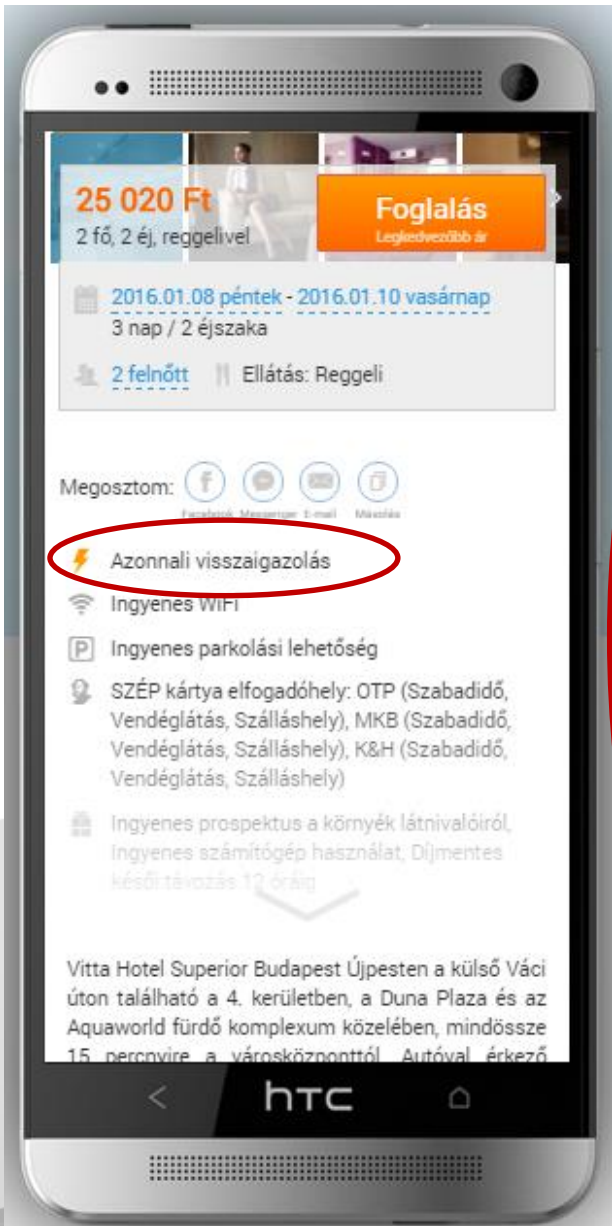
25 020 Ft
2 fő, 2 éj, reggelivel

Foglalás
Legkedvezőbb ár

2016.01.08 péntek - 2016.01.10 vasárnap
3 nap / 2 éjszaka

2 felnőtt Ellátás: Reggeli

Megosztom: Facebook Messenger E-mail Másolás

Azonnali visszaigazolás

Ingyenes WiFi

Ingyenes parkolási lehetőség

SZÉP kártya elfogadóhely: OTP (Szabadidő, Vendéglátás, Szálláshely), MKB (Szabadidő, Vendéglátás, Szálláshely), K&H (Szabadidő, Vendéglátás, Szálláshely)

Ingyenes prospektus a környék látnivalóiról, Ingyenes számítógép használat, Díjmentes késői távozás 12 óráig

Vitta Hotel Superior Budapest Újpesten a külső Váci úton található a 4. kerületben, a Duna Plaza és az Aquaworld fürdő komplexum közelében, mindössze 15 percnyire a városközponttól. Autóval érkező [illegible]

htc